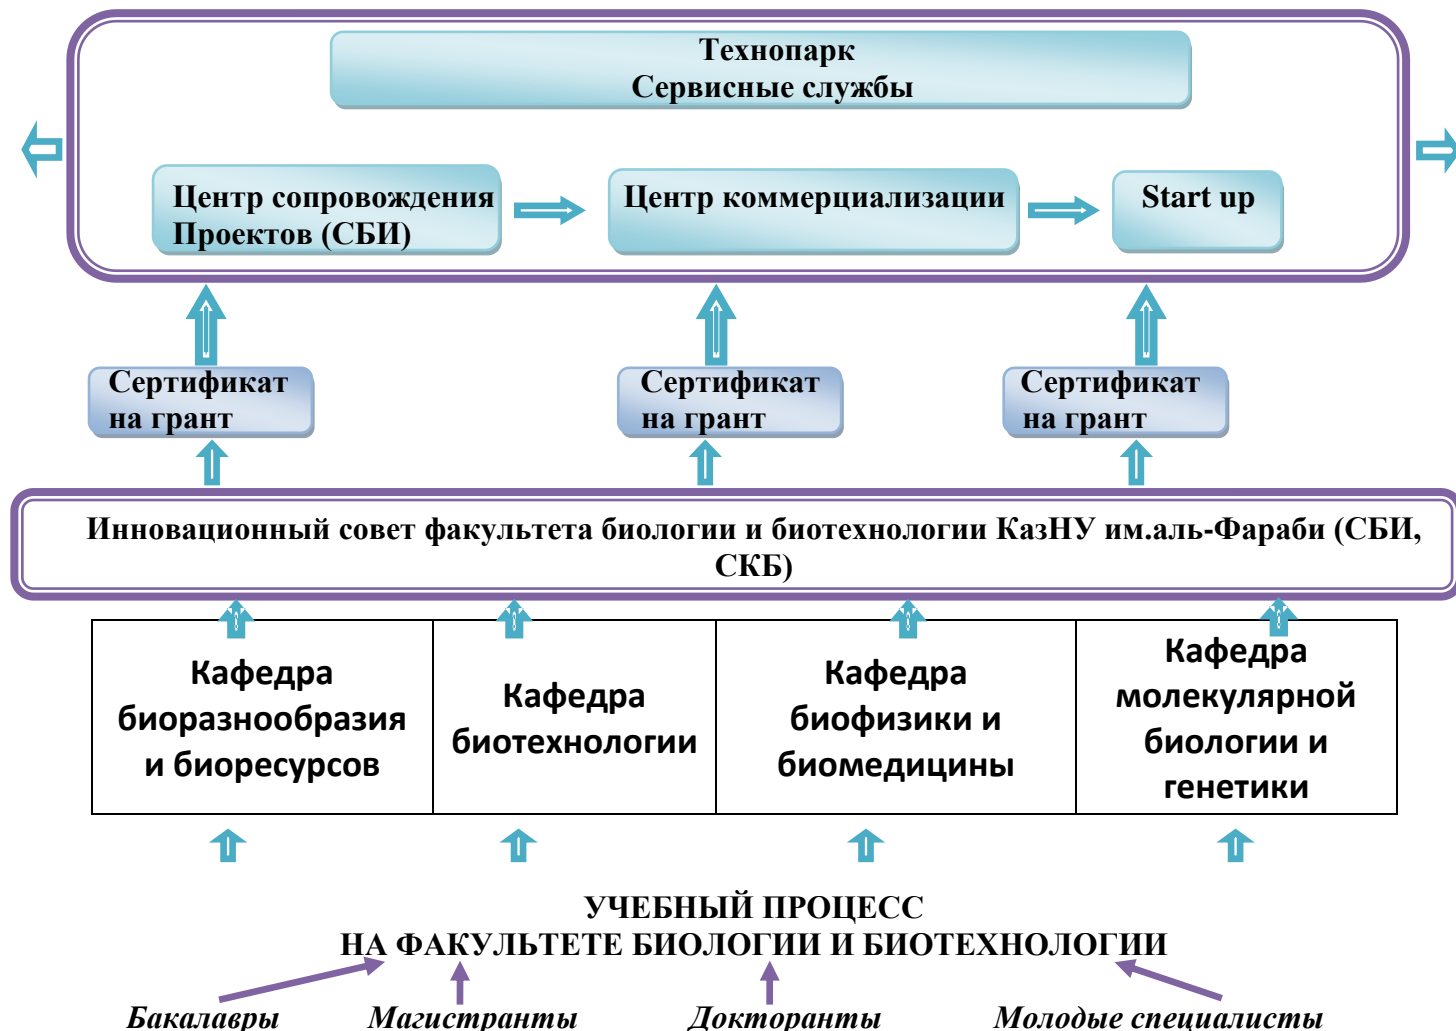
Технопарк
Сервисные службы

Центр сопровождения Проектов (СБИ)

Центр коммерциализации

Start up

Сертификат на грант

Сертификат на грант

Сертификат на грант

Инновационный совет факультета биологии и биотехнологии КазНУ им.аль-Фараби (СБИ, СКБ)

| Кафедра биоразнообразия и биоресурсов | Кафедра биотехнологии | Кафедра биофизики и биомедицины | Кафедра молекулярной биологии и генетики |
|---|---|---|---|

УЧЕБНЫЙ ПРОЦЕСС
НА ФАКУЛЬТЕТЕ БИОЛОГИИ И БИОТЕХНОЛОГИИ

Бакалавры
Магистранты
Докторанты
Молодые специалисты